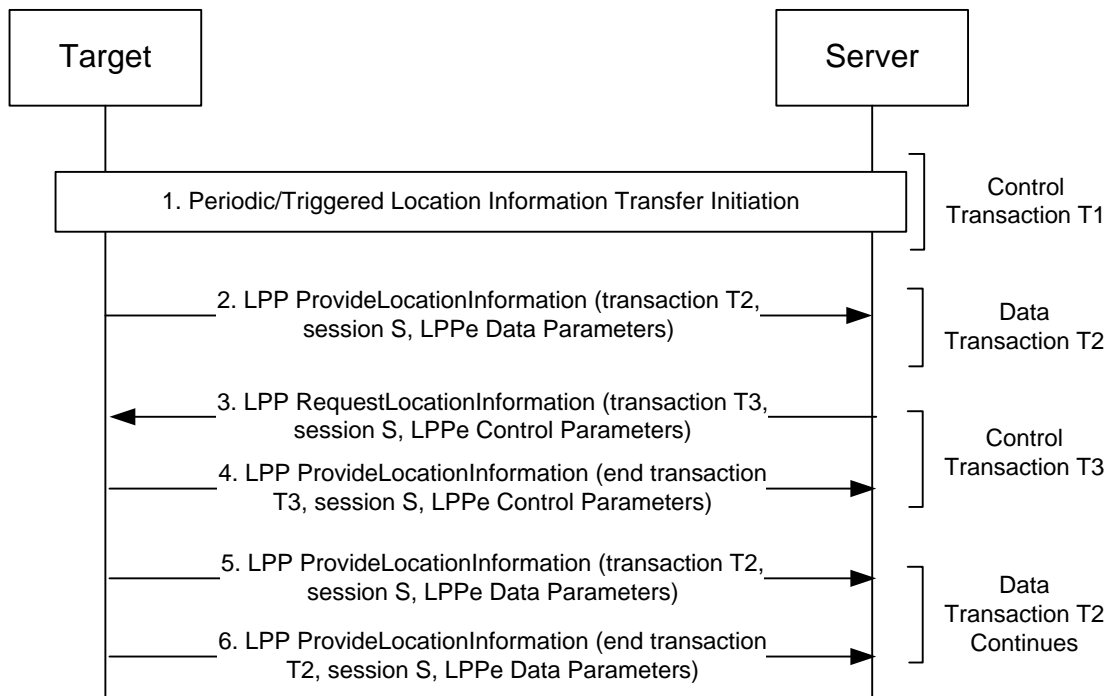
Target

Server

1. Periodic/Triggered Location Information Transfer Initiation

Control Transaction T1

2. LPP ProvideLocationInformation (transaction T2, session S, LPPe Data Parameters)

Data Transaction T2

3. LPP RequestLocationInformation (transaction T3, session S, LPPe Control Parameters)

4. LPP ProvideLocationInformation (end transaction T3, session S, LPPe Control Parameters)

Control Transaction T3

5. LPP ProvideLocationInformation (transaction T2, session S, LPPe Data Parameters)

6. LPP ProvideLocationInformation (end transaction T2, session S, LPPe Data Parameters)

Data Transaction T2 Continues